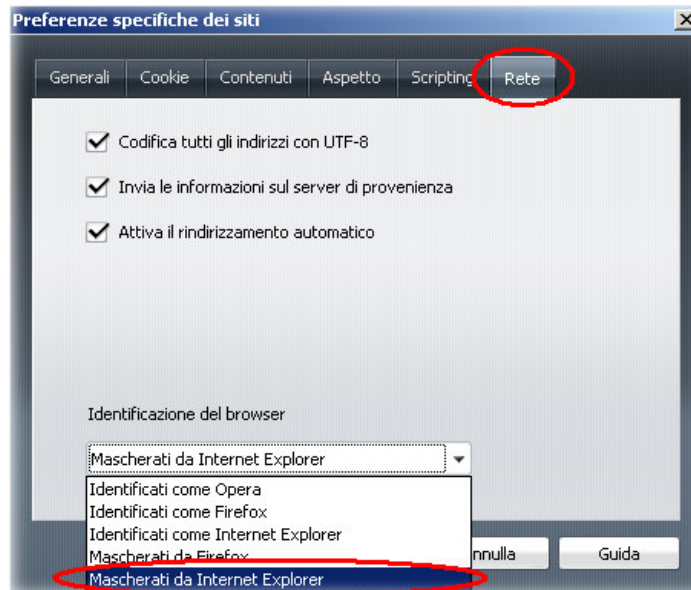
Preferenze specifiche dei siti

Generali Cookie Contenuti Aspetto Scripting Rete

Codifica tutti gli indirizzi con UTF-8

Invia le informazioni sul server di provenienza

Attiva il rindirizzamento automatico

Identificazione del browser

Mascherati da Internet Explorer

Identificati come Opera
Identificati come Firefox
Identificati come Internet Explorer
Mascherati da Firefox
Mascherati da Internet Explorer

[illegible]nnulla Guida